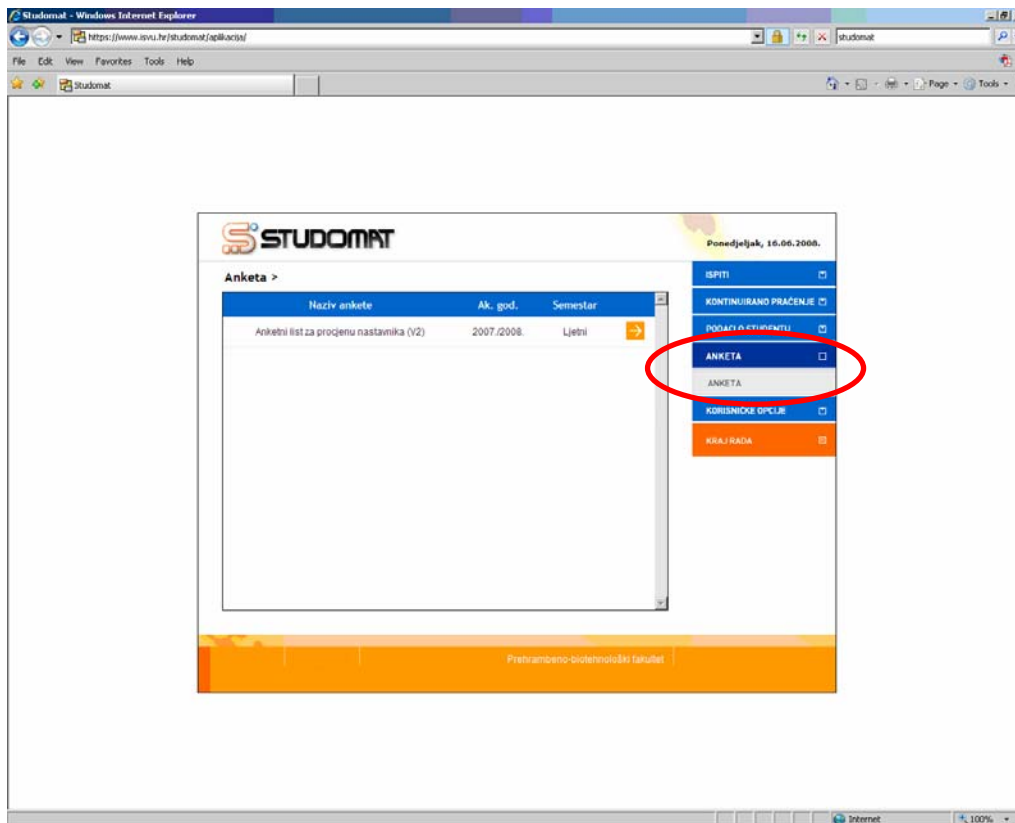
Studomat - Windows Internet Explorer

https://www.isvu.hr/studomat/aplikacija/

studomat

File Edit View Favorites Tools Help

Studomat

Page Tools

STUDOMAT

Ponedjeljak, 16.06.2008.

Anketa >

| Naziv ankete | Ak. god. | Semestar |
|---|---|---|
| Anketni list za procjenu nastavnika (V2) | 2007./2008. | Ljetni |

ISPITI

KONTINUIRANO PRAĆENJE

PODACI O STUDENTU

ANKETA

ANKETA

KORISNIČKE OPCIJE

KRAJ RADA

Prehrambeno-biotehnološki fakultet

Internet

100%